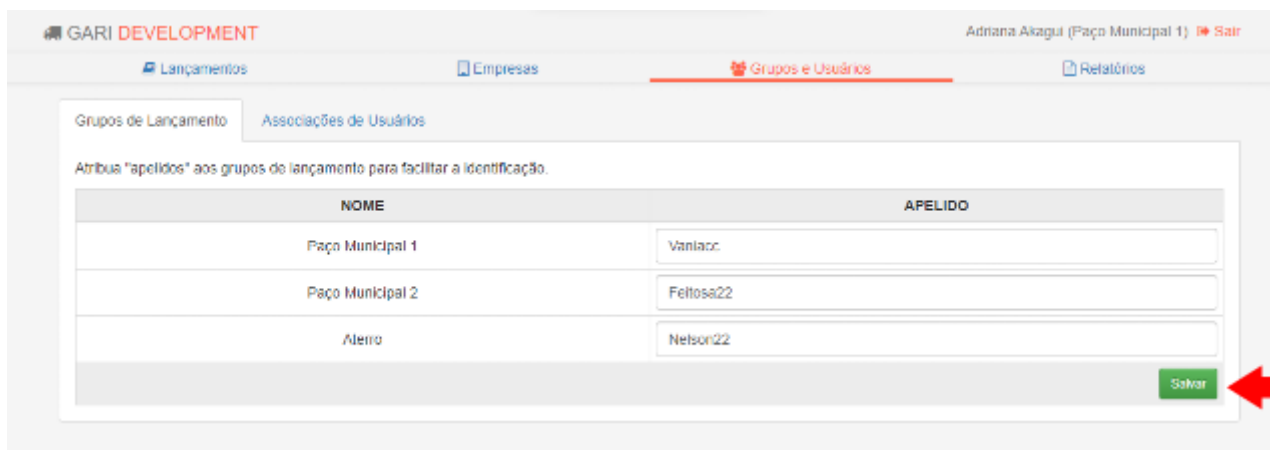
GARI DEVELOPMENT

Adriana Akagui (Paço Municipal 1) Sair

Lançamentos
Empresas
Grupos e Usuários
Relatórios

Grupos de Lançamento
Associações de Usuários

Atribua "apelidos" aos grupos de lançamento para facilitar a identificação.

| NOME | APELIDO |
|---|---|
| Paço Municipal 1 | Vaniacc |
| Paço Municipal 2 | Feitosa22 |
| Aterro | Nelson22 |

Salvar